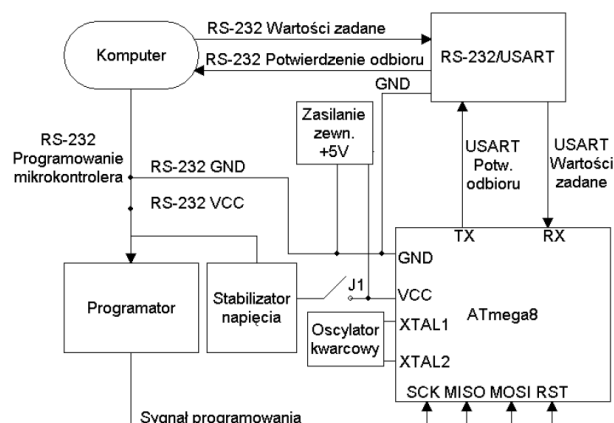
Komputer

RS-232 Wartości zadane

RS-232 Potwierdzenie odbioru

RS-232/USART

GND

Zasilanie zewn. +5V

RS-232 Programowanie mikrokontrolera

RS-232 GND

RS-232 VCC

USART Potw. odbioru

USART Wartości zadane

TX

RX

GND

Programator

Stabilizator napięcia

J1

VCC

ATmega8

Oscylator kwarcowy

XTAL1

XTAL2

SCK MISO MOSI RST

Sygnał programowania